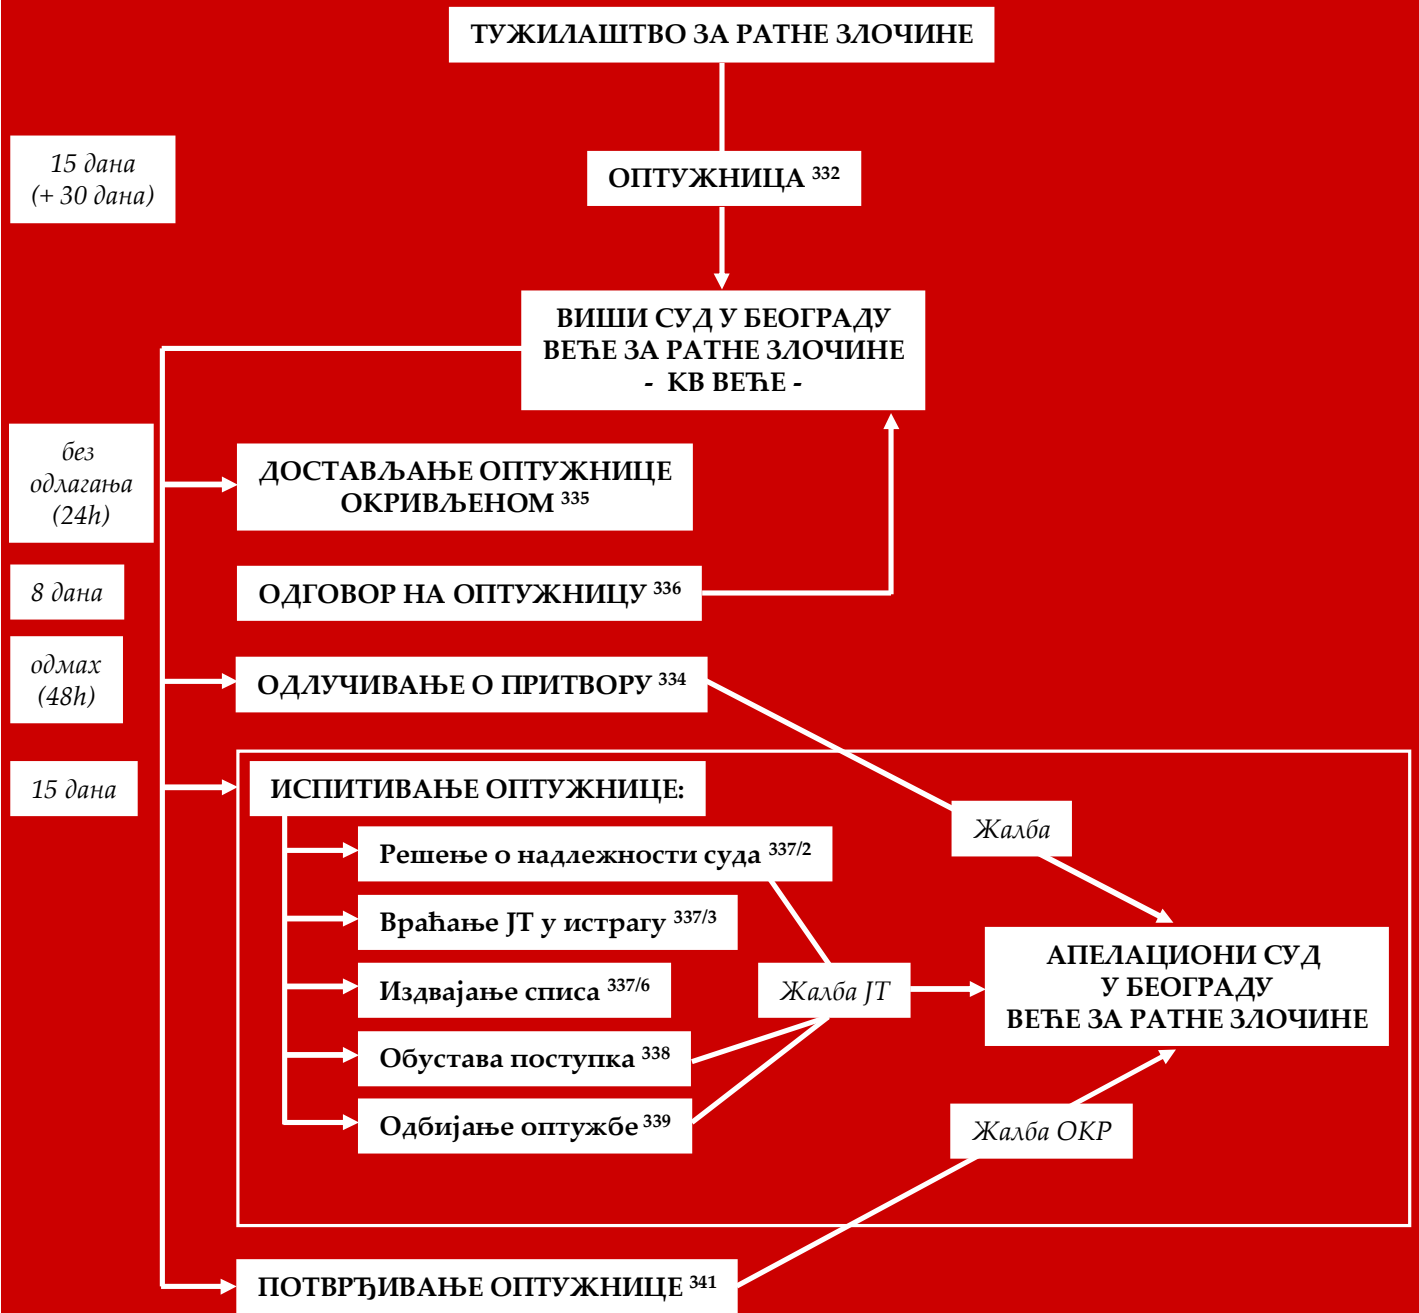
ТУЖИЛАШТВО ЗА РАТНЕ ЗЛОЧИНЕ

15 дана
(+ 30 дана)

ОПТУЖНИЦА $^{332}$

ВИШИ СУД У БЕОГРАДУ
ВЕЋЕ ЗА РАТНЕ ЗЛОЧИНЕ
- КВ ВЕЋЕ -

без одлагања (24h)

ДОСТАВЉАЊЕ ОПТУЖНИЦЕ ОКРИВЉЕНОМ $^{335}$

8 дана

ОДГОВОР НА ОПТУЖНИЦУ $^{336}$

одмах (48h)

ОДЛУЧИВАЊЕ О ПРИТВОРУ $^{334}$

15 дана

ИСПИТИВАЊЕ ОПТУЖНИЦЕ:

Жалба

Решење о надлежности суда $^{337/2}$

Враћање ЈТ у истрагу $^{337/3}$

Издвајање списа $^{337/6}$

Жалба ЈТ

АПЕЛАЦИОНИ СУД
У БЕОГРАДУ
ВЕЋЕ ЗА РАТНЕ ЗЛОЧИНЕ

Обустава поступка $^{338}$

Одбијање оптужбе $^{339}$

Жалба ОКР

ПОТВРЂИВАЊЕ ОПТУЖНИЦЕ $^{341}$